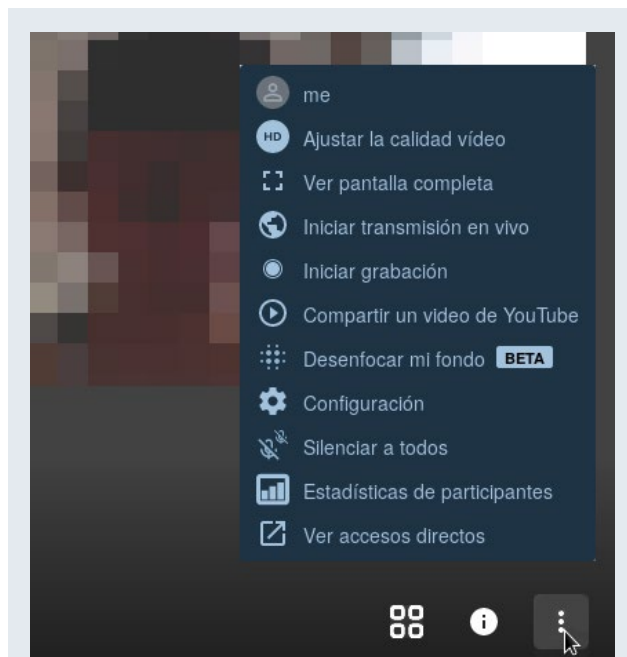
me
HD Ajustar la calidad vídeo
Ver pantalla completa
Iniciar transmisión en vivo
Iniciar grabación
Compartir un video de YouTube
Desenfocar mi fondo BETA
Configuración
Silenciar a todos
Estadísticas de participantes
Ver accesos directos